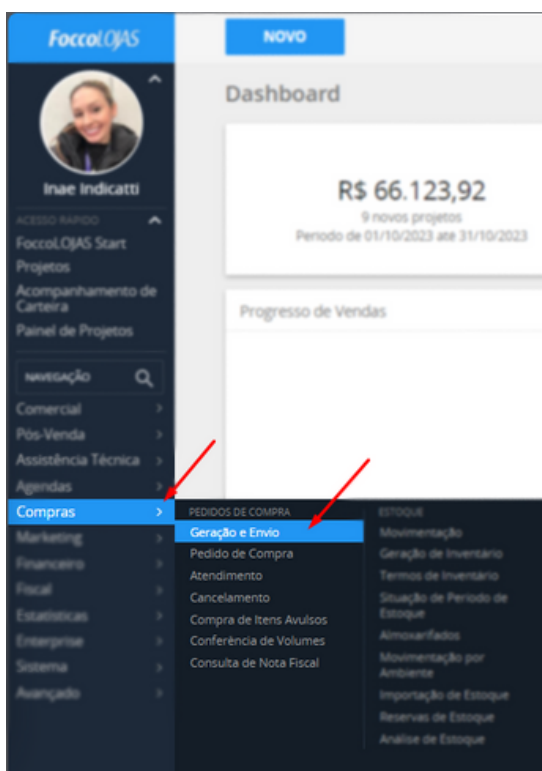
FoccoLOJAS

Inae Indicatti

ACESSO RÁPIDO
FoccoLOJAS Start
Projetos
Acompanhamento de Carteira
Painel de Projetos

NAVEGAÇÃO

Comercial
Pós-Venda
Assistência Técnica
Agendas
Compras
Marketing
Financeiro
Fiscal
Estatísticas
Enterprise
Sistema
Avançado

NOVO

Dashboard

R$ 66.123,92
9 novos projetos
Período de 01/10/2023 ate 31/10/2023

Progresso de Vendas

PEDIDOS DE COMPRA
Geração e Envio
Pedido de Compra
Atendimento
Cancelamento
Compra de Itens Avulsos
Conferência de Volumes
Consulta de Nota Fiscal

ESTOQUE
Movimentação
Geração de Inventário
Termos de Inventário
Situação de Período de Estoque
Almoxarifados
Movimentação por Ambiente
Importação de Estoque
Reservas de Estoque
Análise de Estoque